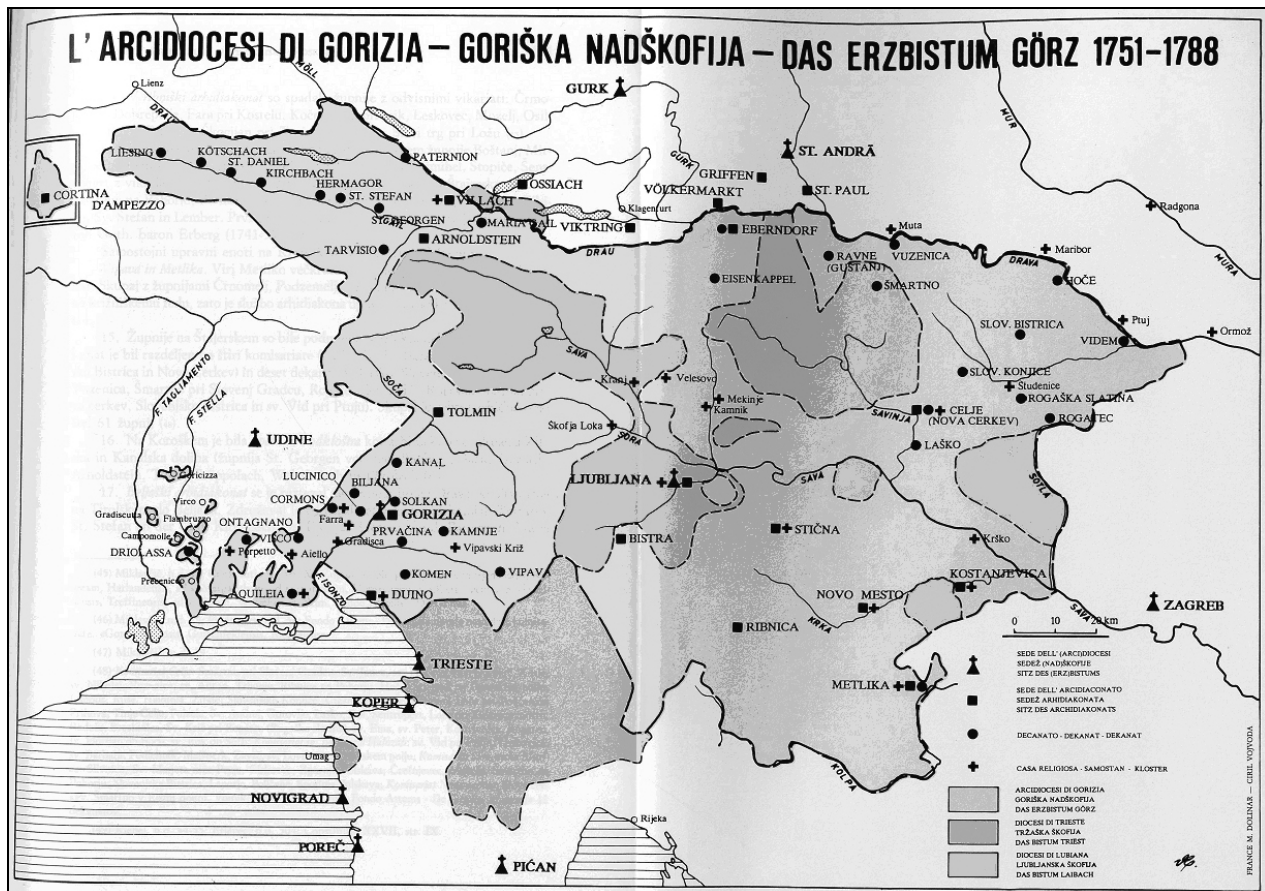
L' ARCIDIOCESI DI GORIZIA – GORIŠKA NADŠKOFIJA – DAS ERZBISTUM GÖRZ 1751–1788

Lienz
GURK
ST. ANDRÄ
LIESING
KÖTSCHACH
ST. DANIEL
KIRCHBACH
HERMAGOR
ST. STEFAN
PATERNION
OSSIACH
GRIFFEN
VÖLKERMARKT
ST. PAUL
CORTINA D'AMPEZZO
VILLACH
MARIA SAIL
Klagenfurt
VIKTRING
ST. GEORGEN
ARNOLDSTEIN
TARVISIO
EBERNDORF
Muta
Radgona
Maribor
RAVNE (GUŠTANJ)
VUZENICA
DRAVA
DRAU
MUR
MURA
GURK
GAIL
EISENKAPPEL
ŠMARTNO
HOČE
Ptuj
Ormož
SLOV. BISTRICA
VIDEM
SLOV. KONJICE
Studenice
ROGAŠKA SLATINA
ROGATEC
CELJE (NOVA CERKEV)
LAŠKO
SAVINJA
SAVA
SOČA
F. TAGLIAMENTO
F. STELLA
Kranj
Velesovo
Mekinje
Kamnik
Škofja Loka
SORA
TOLMIN
UDINE
KANAL
LUCINICO
BILJANA
CORMONS
SOLKAN
GORIZIA
Farra
PRVAČINA
KAMNJE
Gradisca
Vipavski Križ
VIPAVA
KOMEN
DUINO
AQUILEIA
F. ISONZO
Virco
Flambruzzo
Gradiscutta
Camponnolle
ONTAGNANO
VISCO
Porpetto
Aiello
DRIOLASSA
Precenicco
Torricizza
LJUBLJANA
BISTRA
STIČNA
RIBNICA
NOVO MESTO
KOSTANJEVICA
Krško
ZAGREB
SOTLA
KRKA
KOLPA
METLIKA
TRIESTE
KOPER
Umag
NOVIGRAD
POREČ
PIĆAN
Rijeka
0 10 20 km

SEDE DELL' (ARCI)DIOCESI
SEDEŽ (NAD)ŠKOFIJE
SITZ DES (ERZ)BISTUMS

SEDE DELL' ARCIDIACONATO
SEDEŽ ARHIDIAKONATA
SITZ DES ARCHIDIAKONATS

DECANATO – DEKANAT – DEKANAT

CASA RELIGIOSA – SAMOSTAN – KLOSTER

ARCIDIOCESI DI GORIZIA
GORIŠKA NADŠKOFIJA
DAS ERZBISTUM GÖRZ

DIOCESI DI TRIESTE
TRŽAŠKA ŠKOFIJA
DAS BISTUM TRIEST

DIOCESI DI LUBIANA
LJUBLJANSKA ŠKOFIJA
DAS BISTUM LAIBACH

FRANCE M. DOLINAR – CIRIL VOJVODA
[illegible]